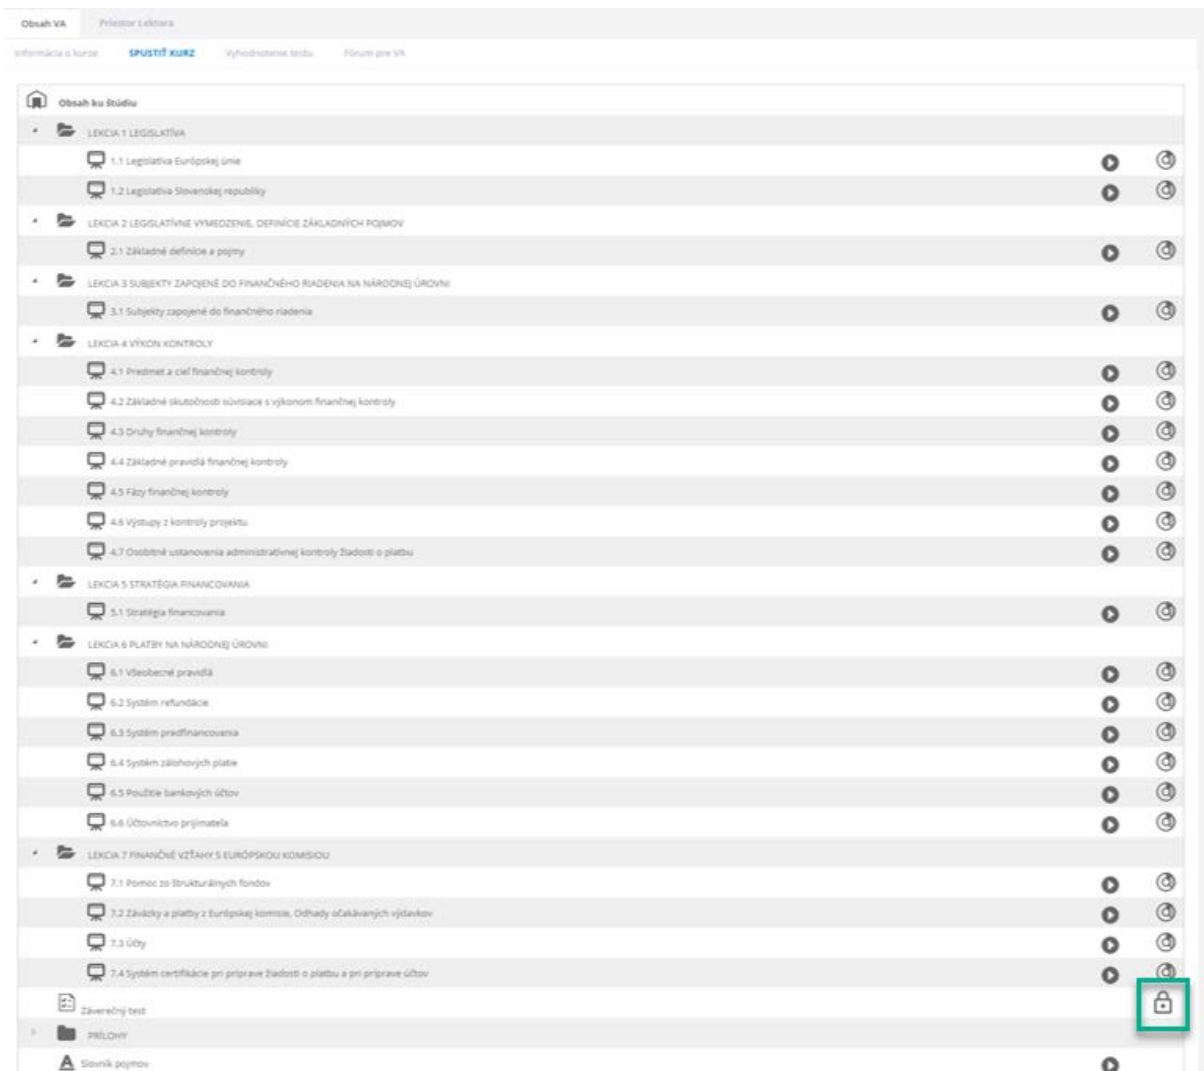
Obsah VA Priestor Lektora

Informácia o kurze SPUSTIŤ KURZ Vyhodnotenie testu Fórum pre VA

Obsah ku štúdiu

LEKCIA 1 LEGISLATÍVA

1.1 Legislatíva Európskej únie

1.2 Legislatíva Slovenskej republiky

LEKCIA 2 LEGISLATÍVNE VYMEDZENIE, DEFINÍCIE ZÁKLADNÝCH POJMOV

2.1 Základné definície a pojmy

LEKCIA 3 SUBJEKTY ZAPOJENÉ DO FINANČNÉHO RIADENIA NA NÁRODNEJ ÚROVNI

3.1 Subjekty zapojené do finančného riadenia

LEKCIA 4 VÝKON KONTROLY

4.1 Predmet a cieľ finančnej kontroly

4.2 Základné skutočnosti súvisiace s výkonom finančnej kontroly

4.3 Druhy finančnej kontroly

4.4 Základné pravidlá finančnej kontroly

4.5 Fázy finančnej kontroly

4.6 Výstupy z kontroly projektu

4.7 Osobitné ustanovenia administratívnej kontroly žiadosti o platbu

LEKCIA 5 STRATÉGIA FINANCOVANIA

5.1 Stratégia financovania

LEKCIA 6 PLATBY NA NÁRODNEJ ÚROVNI

6.1 Všeobecné pravidlá

6.2 Systém refundácie

6.3 Systém predfinancovania

6.4 Systém zálohových platie

6.5 Použitie bankových účtov

6.6 Účtovníctvo prijímateľa

LEKCIA 7 FINANČNÉ VZŤAHY S EURÓPSKOU KOMISIOU

7.1 Pomoc zo štrukturálnych fondov

7.2 Záväzky a platby z Európskej komisie, Odhady očakávaných výdavkov

7.3 Účty

7.4 Systém certifikácie pri príprave žiadosti o platbu a pri príprave účtov

Záverečný test

PRÍLOHY

Slovník pojmov